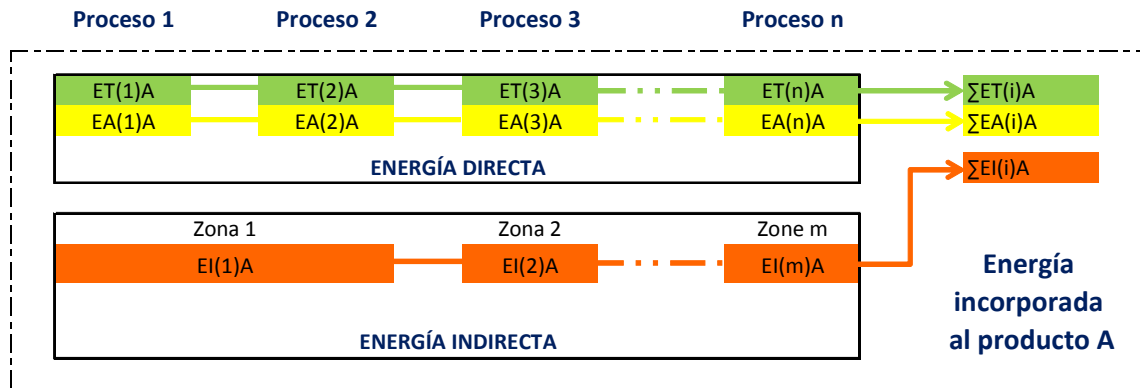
Proceso 1    Proceso 2    Proceso 3    Proceso n

ET(1)A    ET(2)A    ET(3)A    ET(n)A    ∑ET(i)A

EA(1)A    EA(2)A    EA(3)A    EA(n)A    ∑EA(i)A

ENERGÍA DIRECTA

∑EI(i)A

Zona 1    Zona 2    Zone m

EI(1)A    EI(2)A    EI(m)A

ENERGÍA INDIRECTA

Energía incorporada al producto A